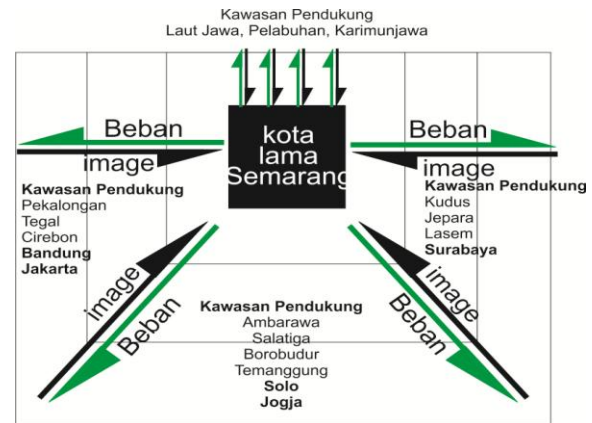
Kawasan Pendukung
Laut Jawa, Pelabuhan, Karimunjawa

Beban
image

kota
lama
Semarang

Beban
image

Kawasan Pendukung
Pekalongan
Tegal
Cirebon
Bandung
Jakarta

Kawasan Pendukung
Kudus
Jepara
Lasem
Surabaya

image
Beban

Kawasan Pendukung
Ambarawa
Salatiga
Borobudur
Temanggung
Solo
Jogja

image
Beban